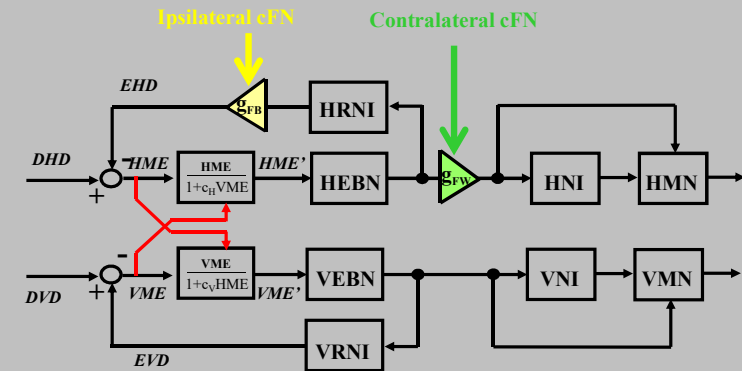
Ipsilateral cFN

Contralateral cFN

EHD

$g_{FB}$

HRNI

DHD

-

HME

$\frac{HME}{1+c_H VME}$

HME'

HEBN

$g_{FW}$

HNI

HMN

+

-

DVD

+

VME

$\frac{VME}{1+c_V HME}$

VME'

VEBN

VNI

VMN

VRNI

EVD